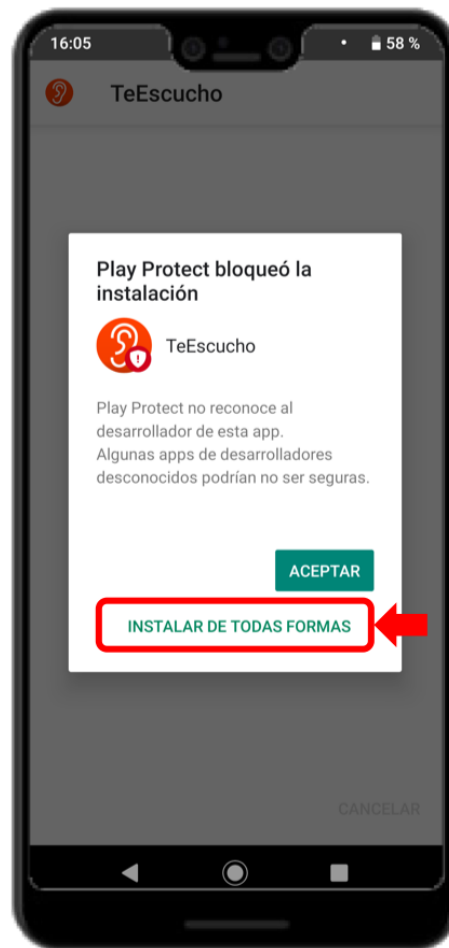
16:05

58 %

TeEscucho

Play Protect bloqueó la instalación

TeEscucho

Play Protect no reconoce al desarrollador de esta app. Algunas apps de desarrolladores desconocidos podrían no ser seguras.

ACEPTAR

INSTALAR DE TODAS FORMAS

CANCELAR